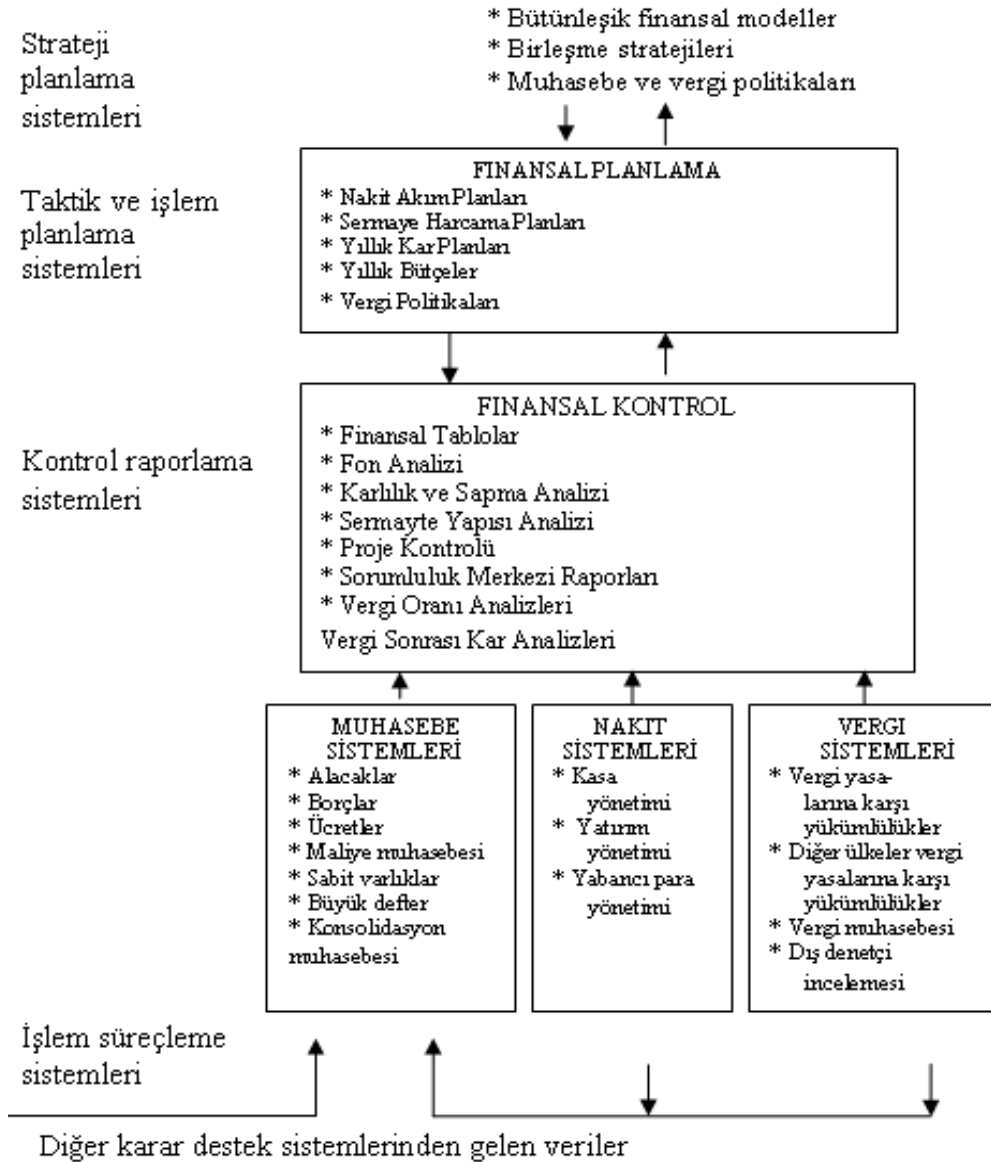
Strateji planlama sistemleri

* Bütünleşik finansal modeller
* Birleşme stratejileri
* Muhasebe ve vergi politikaları

Taktik ve işlem planlama sistemleri

FINANSAL PLANLAMA
* Nakit Akım Planları
* Sermaye Harcama Planları
* Yıllık Kar Planları
* Yıllık Bütçeler
* Vergi Politikaları

Kontrol raporlama sistemleri

FINANSAL KONTROL
* Finansal Tablolar
* Fon Analizi
* Karlılık ve Sapma Analizi
* Sermayte Yapısı Analizi
* Proje Kontrolü
* Sorumluluk Merkezi Raporları
* Vergi Oranı Analizleri
Vergi Sonrası Kar Analizleri

MUHASEBE SİSTEMLERİ
* Alacaklar
* Borçlar
* Ücretler
* Maliye muhasebesi
* Sabit varlıklar
* Büyük defter
* Konsolidasyon muhasebesi

NAKIT SİSTEMLERİ
* Kasa yönetimi
* Yatırım yönetimi
* Yabancı para yönetimi

VERGI SİSTEMLERİ
* Vergi yasalarına karşı yükümlülükler
* Diğer ülkeler vergi yasalarına karşı yükümlülükler
* Vergi muhasebesi
* Dış denetçi incelemesi

İşlem süreçleme sistemleri

Diğer karar destek sistemlerinden gelen veriler